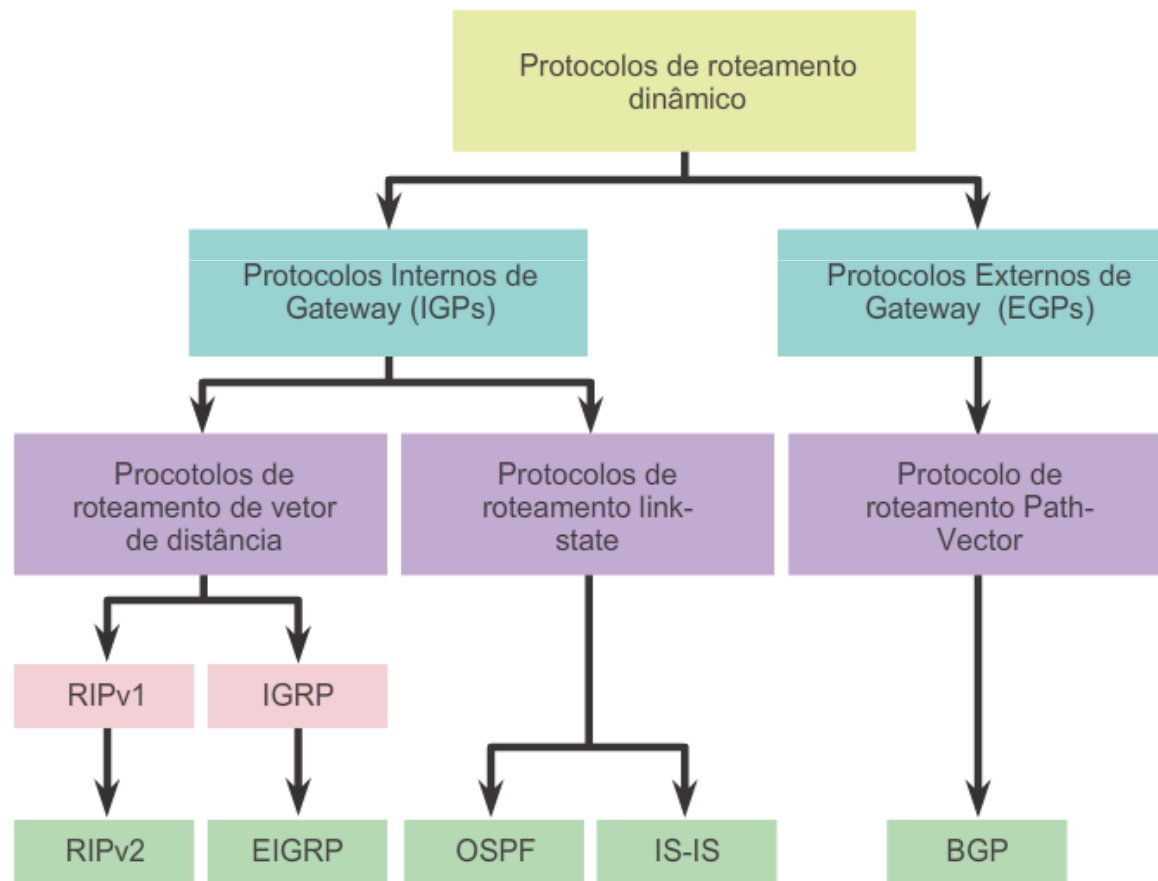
Protocolos de roteamento dinâmico

Protocolos Internos de Gateway (IGPs)

Protocolos Externos de Gateway (EGPs)

Procotolos de roteamento de vetor de distância

Protocolos de roteamento link-state

Protocolo de roteamento Path-Vector

RIPv1

IGRP

RIPv2

EIGRP

OSPF

IS-IS

BGP